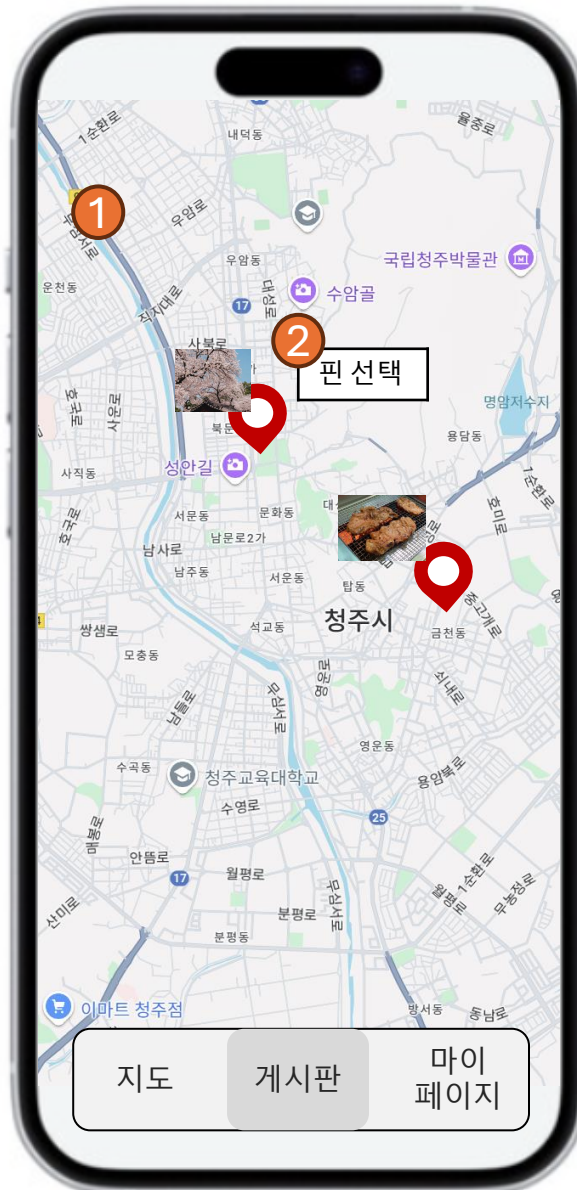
1순환로
율종로
내덕동
1
무심서로
우암로
국립청주박물관
우암동
운천동
17
대성로
수암골
직지대로
2
사북로
핀 선택
명암저수지
흥덕로
사운로
북문로
용담동
사직동
성안길
1순환로
호미로
서문동
문화동
호국로
남문로2가
남사로
남주동
서운동
탑동
쌍샘로
석교동
청주시
금천동
중고개로
모충동
상당로
남들로
무심서로
신내로
영운동
용암북로
수곡동
청주교육대학교
수영로
25
풍년로
안뜸로
월평로
17
1순환로
월평로
무농정로
산미로
분평로
무심서로
분평동
이마트 청주점
방서동
동남로
지도
게시판
마이 페이지